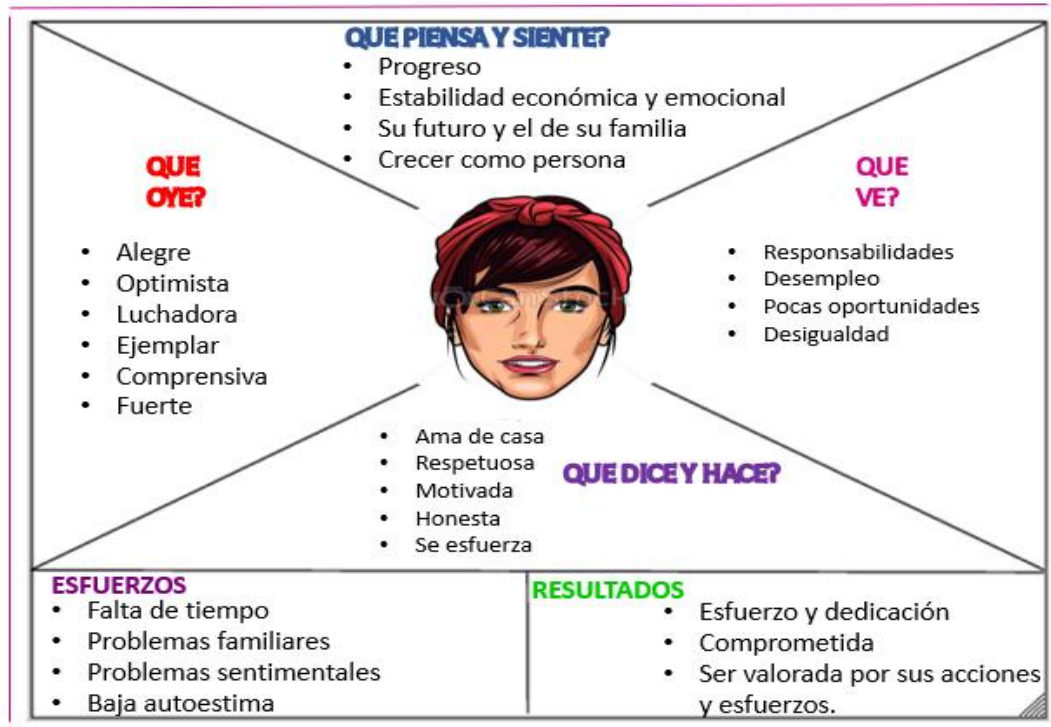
QUE PIENSA Y SIENTE?

- Progreso
- Estabilidad económica y emocional
- Su futuro y el de su familia
- Crecer como persona

QUE OYE?

- Alegre
- Optimista
- Luchadora
- Ejemplar
- Comprensiva
- Fuerte

QUE VE?

- Responsabilidades
- Desempleo
- Pocas oportunidades
- Desigualdad

- Ama de casa
- Respetuosa
- Motivada
- Honesta
- Se esfuerza

QUE DICE Y HACE?

ESFUERZOS

- Falta de tiempo
- Problemas familiares
- Problemas sentimentales
- Baja autoestima

RESULTADOS

- Esfuerzo y dedicación
- Comprometida
- Ser valorada por sus acciones y esfuerzos.